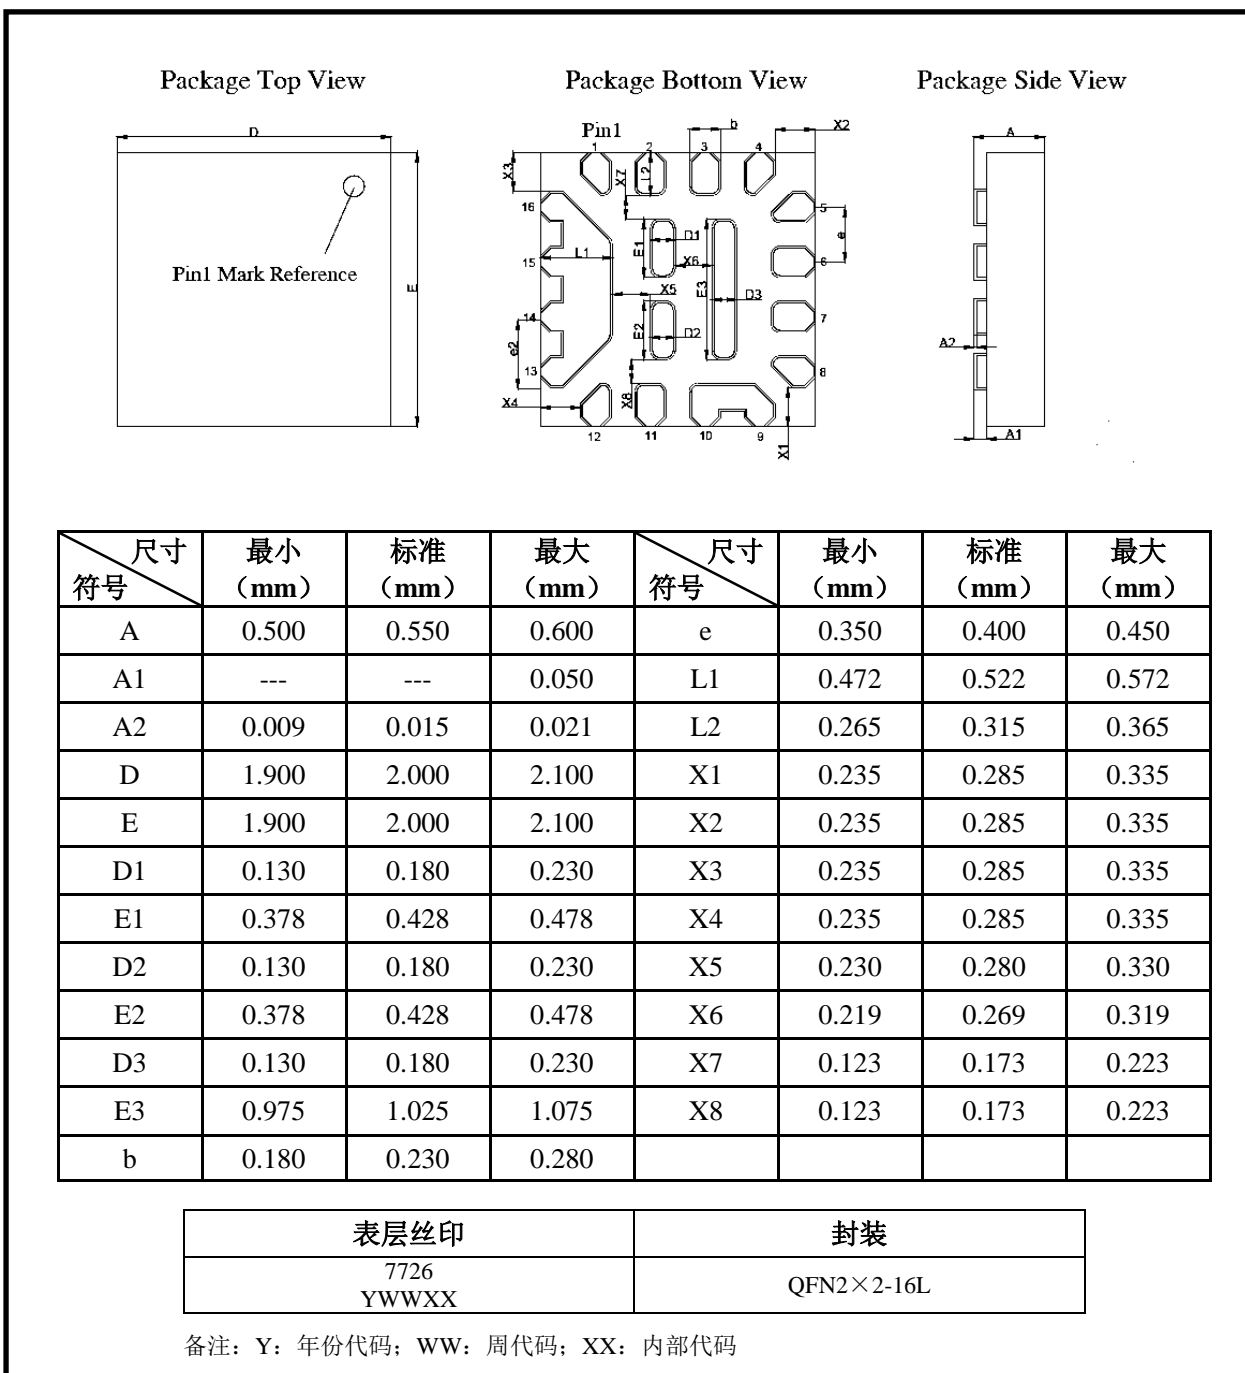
Package Top View

D

Pin1 Mark Reference

E

Package Bottom View

Pin1

b

X2

1 2 3 4

X3

X7

L2

16

5

D1

E1

e

L1

15

X6

6

E3

D3

X5

7

14

E2

D2

e2

13

8

X4

X8

12 11 10 9

X1

Package Side View

A

A2

A1

| 尺寸 符号 | 最小（mm） | 标准（mm） | 最大（mm） | 尺寸 符号 | 最小（mm） | 标准（mm） | 最大（mm） |
|---|---|---|---|---|---|---|---|
| A | 0.500 | 0.550 | 0.600 | e | 0.350 | 0.400 | 0.450 |
| A1 | --- | --- | 0.050 | L1 | 0.472 | 0.522 | 0.572 |
| A2 | 0.009 | 0.015 | 0.021 | L2 | 0.265 | 0.315 | 0.365 |
| D | 1.900 | 2.000 | 2.100 | X1 | 0.235 | 0.285 | 0.335 |
| E | 1.900 | 2.000 | 2.100 | X2 | 0.235 | 0.285 | 0.335 |
| D1 | 0.130 | 0.180 | 0.230 | X3 | 0.235 | 0.285 | 0.335 |
| E1 | 0.378 | 0.428 | 0.478 | X4 | 0.235 | 0.285 | 0.335 |
| D2 | 0.130 | 0.180 | 0.230 | X5 | 0.230 | 0.280 | 0.330 |
| E2 | 0.378 | 0.428 | 0.478 | X6 | 0.219 | 0.269 | 0.319 |
| D3 | 0.130 | 0.180 | 0.230 | X7 | 0.123 | 0.173 | 0.223 |
| E3 | 0.975 | 1.025 | 1.075 | X8 | 0.123 | 0.173 | 0.223 |
| b | 0.180 | 0.230 | 0.280 | | | | |

| 表层丝印 | 封装 |
|---|---|
| 7726 YWWXX | QFN2×2-16L |

备注：Y：年份代码；WW：周代码；XX：内部代码